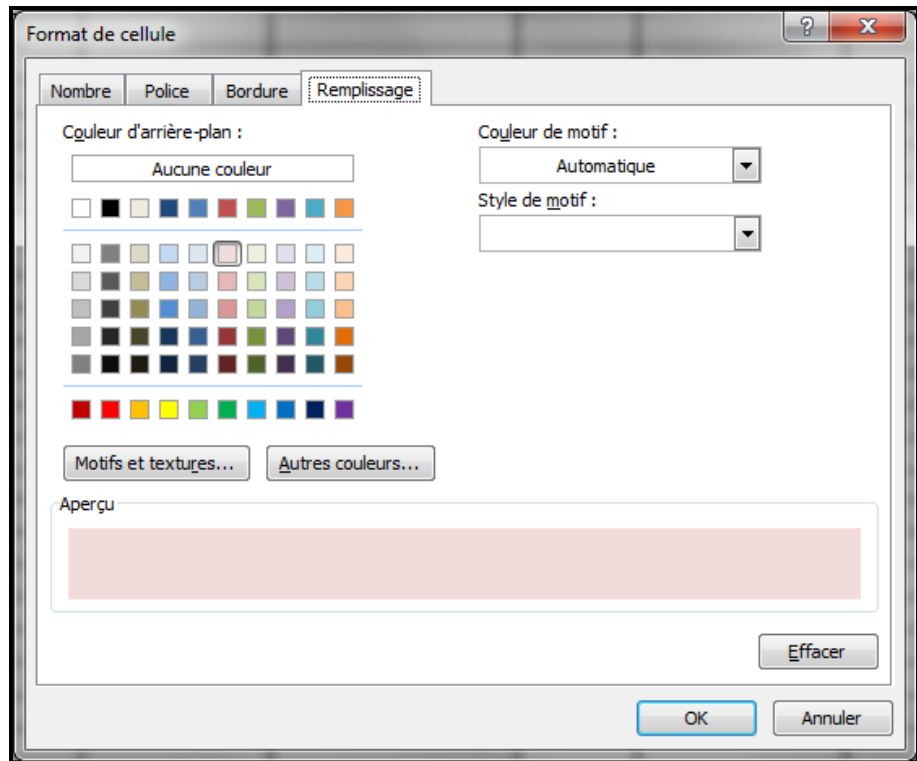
Format de cellule

?

Nombre

Police

Bordure

Remplissage

Couleur d'arrière-plan :

Aucune couleur

Couleur de motif :

Automatique

Style de motif :

Motifs et textures...

Autres couleurs...

Aperçu

Effacer

OK

Annuler